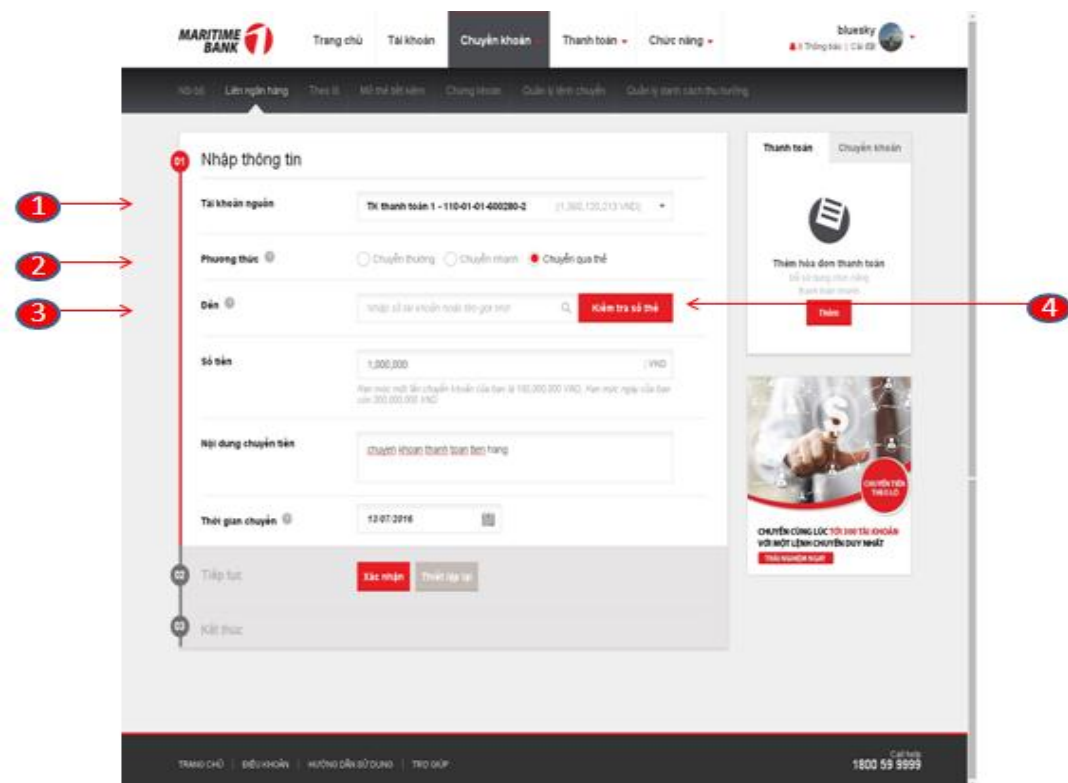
MARITIME BANK

Trang chủ | Tài khoản | Chuyển khoản | Thanh toán | Chức năng

bluesky
Thông báo | Cài đặt

Nội bộ | Liên ngân hàng | Theo lô | Mở thẻ tiết kiệm | Chứng khoán | Quản lý lệnh chuyển | Quản lý danh sách thụ hưởng

01 Nhập thông tin

1 Tài khoản nguồn | TK thanh toán 1 - 110-01-01-600280-2 (1,360,120,213 VND)

2 Phương thức | Chuyển thường | Chuyển nhanh | Chuyển qua thẻ

3 Đến | Nhập số tài khoản hoặc tên gợi nhớ | Kiểm tra số thẻ 4

Số tiền | 1,000,000 | VND
Hạn mức một lần chuyển khoản của bạn là 100,000,000 VND. Hạn mức ngày của bạn còn 200,000,000 VND

Nội dung chuyển tiền | chuyen khoan thanh toan tien hang

Thời gian chuyển | 13/07/2016

02 Tiếp tục | Xác nhận | Thiết lập lại

03 Kết thúc

Thanh toán | Chuyển khoản

Thêm hóa đơn thanh toán
Để sử dụng chức năng thanh toán nhanh
Thêm

CHUYỂN TIỀN THEO LÔ
CHUYỂN CÙNG LÚC TỚI 300 TÀI KHOẢN VỚI MỘT LỆNH CHUYỂN DUY NHẤT
TRẢI NGHIỆM NGAY

TRANG CHỦ | ĐIỀU KHOẢN | HƯỚNG DẪN SỬ DỤNG | TRỢ GIÚP
Call help
1800 59 9999